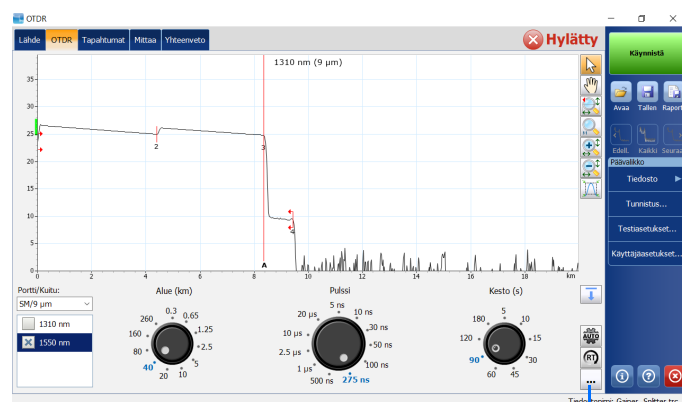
OTDR
Lähde OTDR Tapahtumat Mittaa Yhteenveto
Hylätty
Käynnistä
1310 nm (9 μm)
35
30
25
20
15
10
5
0
2
3
4
A
0
2
4
6
8
10
12
14
16
18
km
Avaa Tallen Raport
Edell. Kaikki Seuraa
Päävalikko
Tiedosto
Tunnistus...
Testiasetukset...
Käyttäjäasetukset...
Portti/Kuitu:
SM/9 μm
1310 nm
1550 nm
Alue (km)
0.3
260
0.65
160
1.25
80
2.5
40
5
20
10
Pulssi
5 ns
20 μs
10 ns
10 μs
30 ns
2.5 μs
50 ns
1 μs
100 ns
500 ns
275 ns
Kesto (s)
5
180
10
120
15
90
30
60
45
AUTO
RT
...
Tiedostonimi: Gainer_Splitter.trc